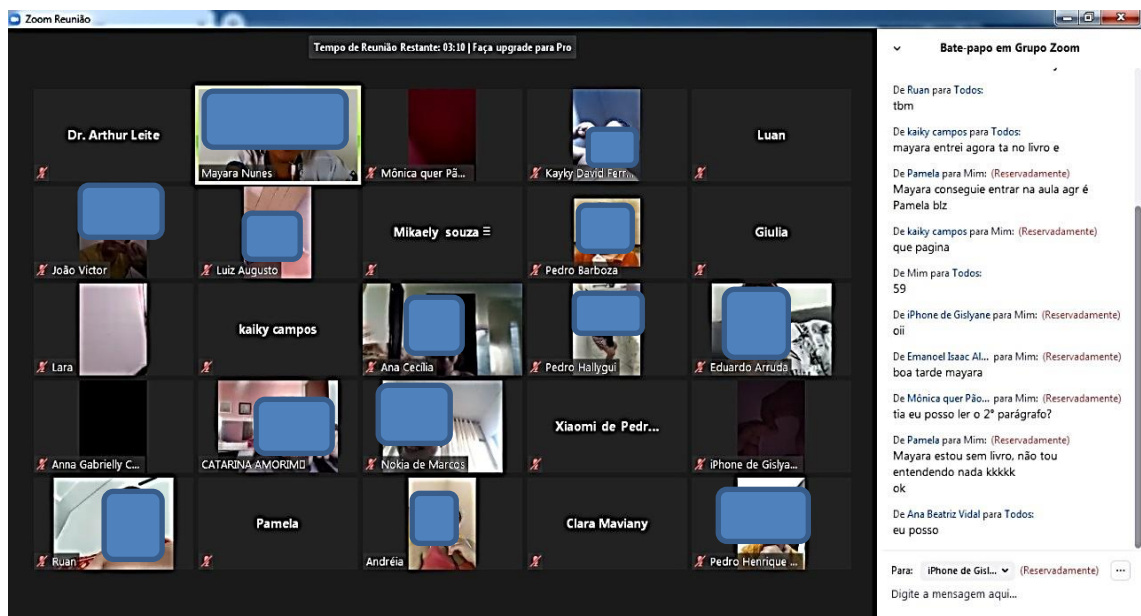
Zoom Reunião

Tempo de Reunião Restante: 03:10 | Faça upgrade para Pro

Dr. Arthur Leite
Mayara Nunes
Mônica quer Pã...
Kayky David Ferr...
Luan
João Victor
Luiz Augusto
Mikaely souza
Pedro Barboza
Giulia
Lara
kaiky campos
Ana Cecilia
Pedro Hallygui
Eduardo Arruda
Anna Gabrielly C...
CATARINA AMORIM
Nokia de Marcos
Xiaomi de Pedr...
iPhone de Gislya...
Ruan
Pamela
Andréia
Clara Maviany
Pedro Henrique ...

Bate-papo em Grupo Zoom

De Ruan para Todos:
tbm

De kaiky campos para Todos:
mayara entrei agora ta no livro e

De Pamela para Mim: (Reservadamente)
Mayara conseguie entrar na aula agr é Pamela blz

De kaiky campos para Mim: (Reservadamente)
que pagina

De Mim para Todos:
59

De iPhone de Gislyane para Mim: (Reservadamente)
oii

De Emanoel Isaac Al... para Mim: (Reservadamente)
boa tarde mayara

De Mônica quer Pão... para Mim: (Reservadamente)
tia eu posso ler o 2° parágrafo?

De Pamela para Mim: (Reservadamente)
Mayara estou sem livro, não tou entendendo nada kkkkk
ok

De Ana Beatriz Vidal para Todos:
eu posso

Para: iPhone de Gisl... (Reservadamente) ...
Digite a mensagem aqui...